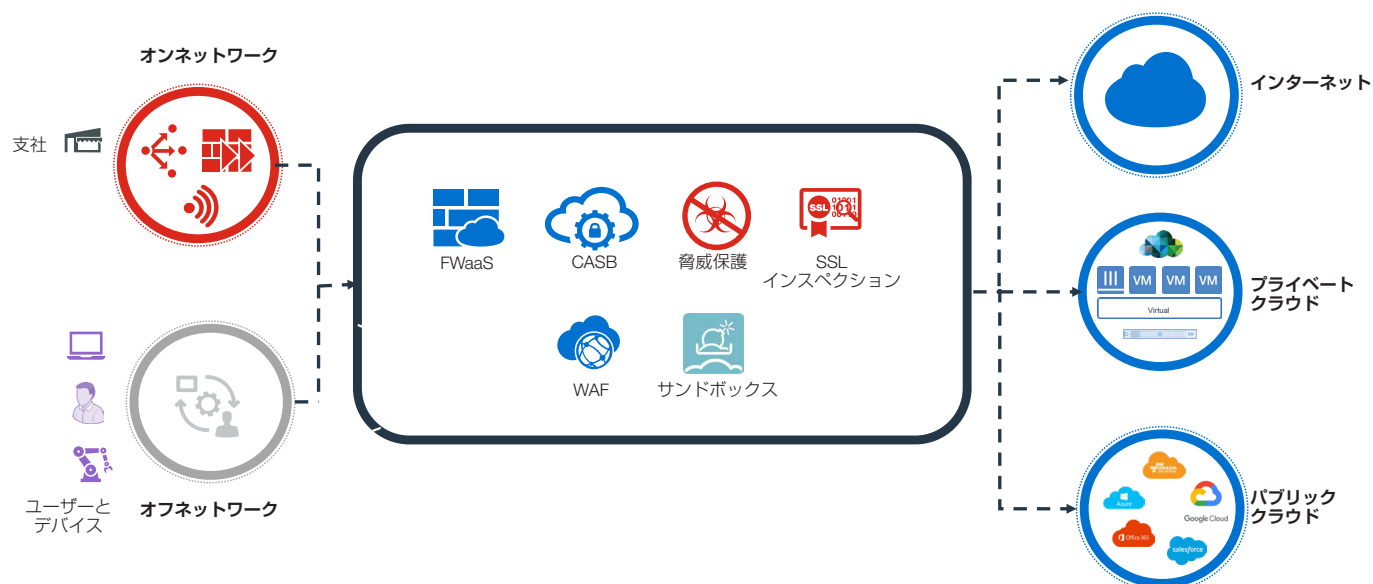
オンネットワーク

支社

ユーザーと
デバイス

オフネットワーク

FWaaS

CASB

脅威保護

SSL
SSL
インスペクション

WAF

サンドボックス

インターネット

VM VM VM
Virtual

プライベート
クラウド

Azure
Google Cloud
Office 365
salesforce

パブリック
クラウド